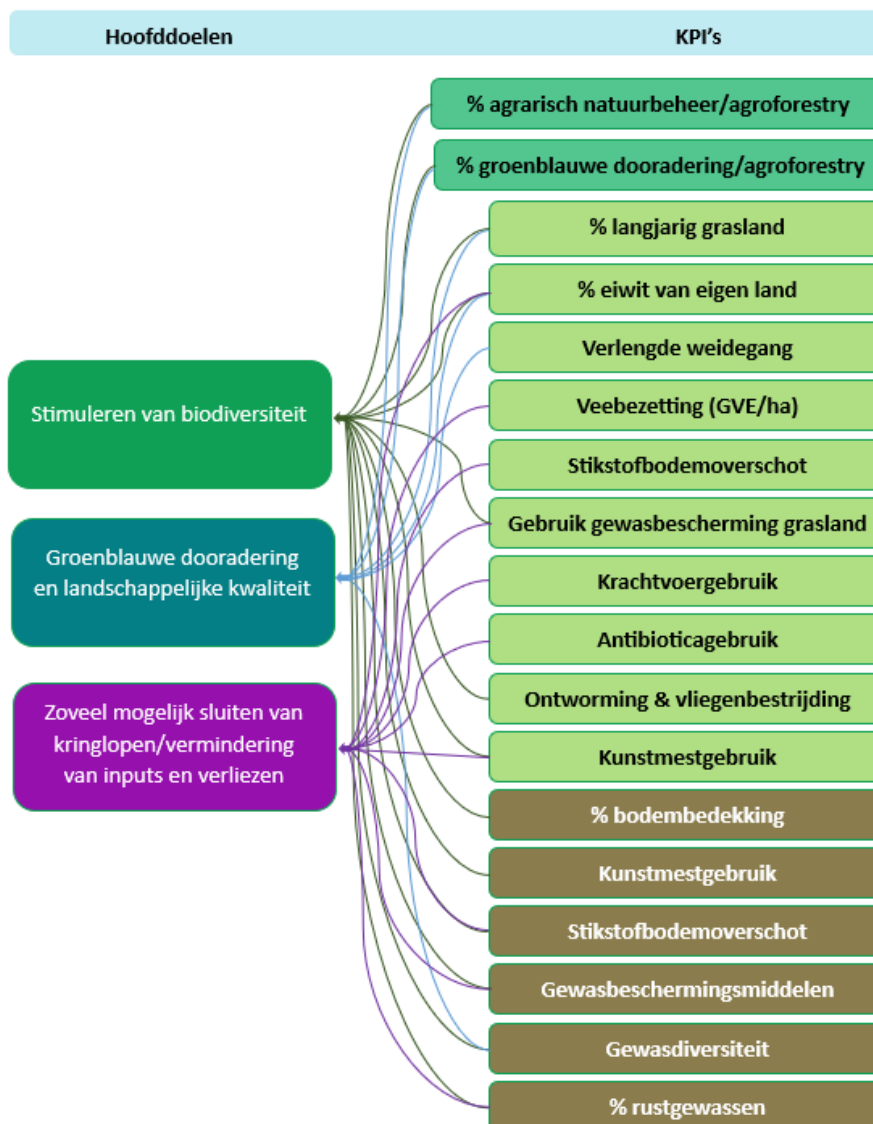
Hoofddoelen

KPI's

% agrarisch natuurbeheer/agroforestry

% groenblauwe dooradering/agroforestry

% langjarig grasland

% eiwit van eigen land

Verlengde weidegang

Veebezetting (GVE/ha)

Stikstofbodemoverschot

Gebruik gewasbescherming grasland

Krachtvoergebruik

Antibioticagebruik

Ontworming & vliegenbestrijding

Kunstmestgebruik

% bodembedekking

Kunstmestgebruik

Stikstofbodemoverschot

Gewasbeschermingsmiddelen

Gewasdiversiteit

% rustgewassen

Stimuleren van biodiversiteit

Groenblauwe dooradering en landschappelijke kwaliteit

Zoveel mogelijk sluiten van kringlopen/vermindering van inputs en verliezen